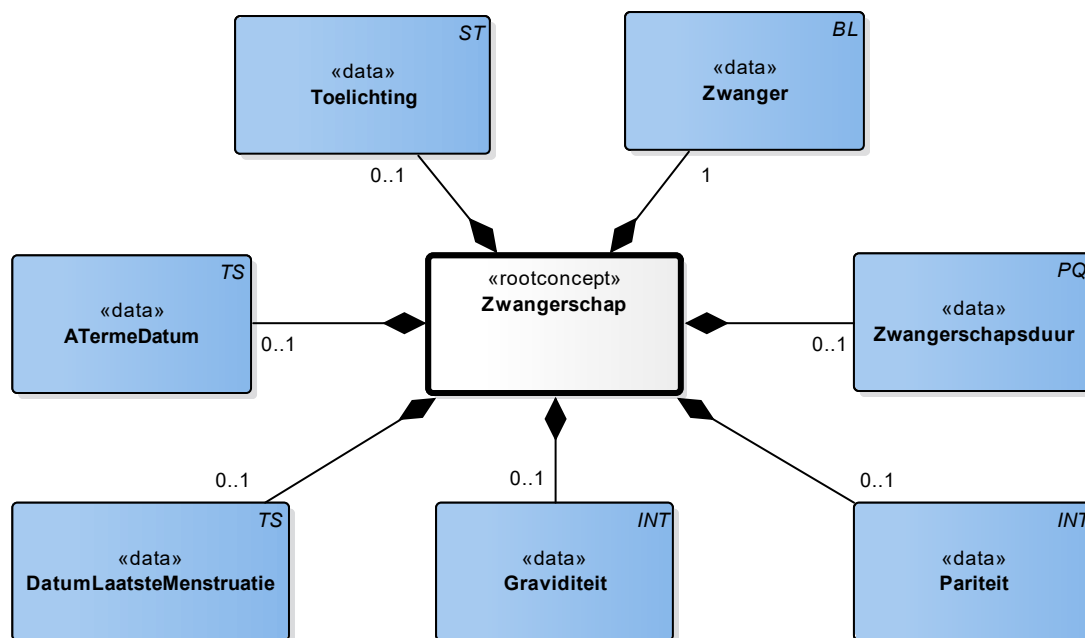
ST
«data»
Toelichting

BL
«data»
Zwanger

0..1

1

TS
«data»
ATermeDatum

0..1

«rootconcept»
Zwangerschap

PQ
«data»
Zwangerschapsduur

0..1

0..1

0..1

0..1

TS
«data»
DatumLaatsteMenstruatie

INT
«data»
Graviditeit

INT
«data»
Pariteit